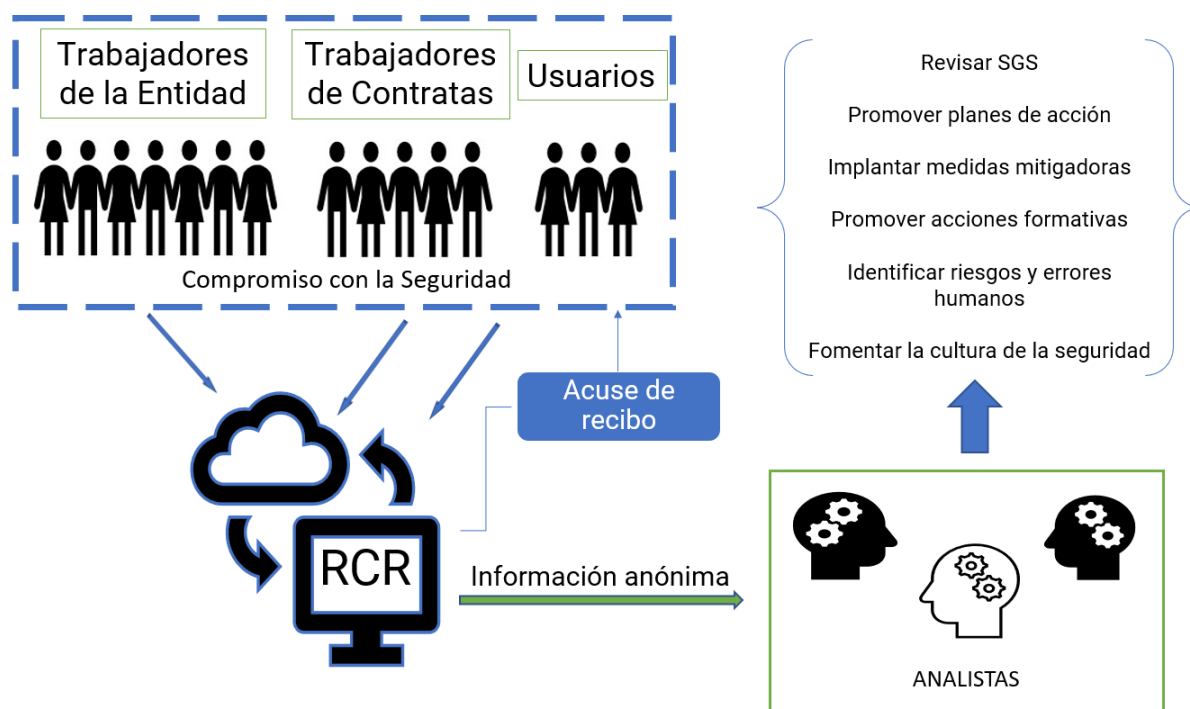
Trabajadores de la Entidad

Trabajadores de Contratas

Usuarios

Compromiso con la Seguridad

Revisar SGS

Promover planes de acción

Implantar medidas mitigadoras

Promover acciones formativas

Identificar riesgos y errores humanos

Fomentar la cultura de la seguridad

Acuse de recibo

RCR

Información anónima

ANALISTAS